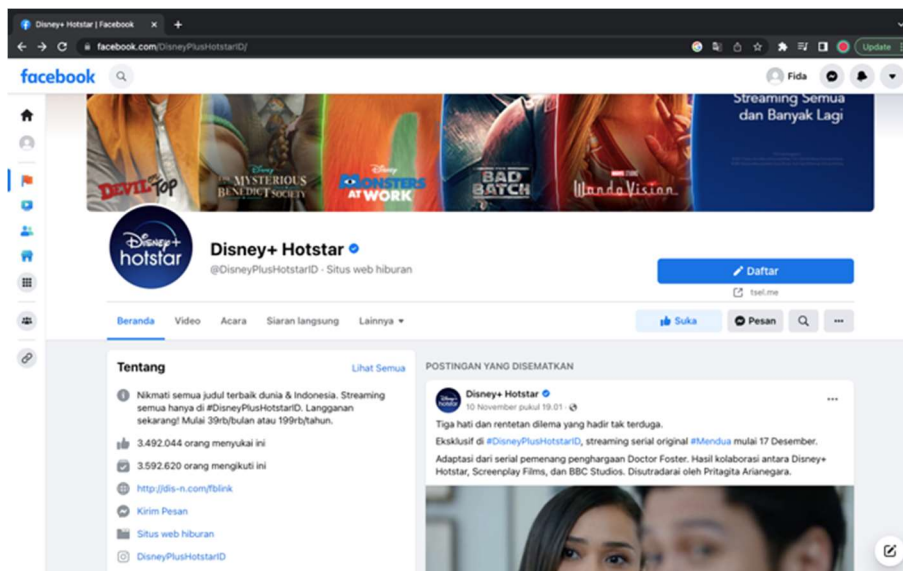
Disney+ Hotstar | Facebook ×

facebook.com/DisneyPlusHotstarID/

Update

facebook

Fida

Streaming Semua dan Banyak Lagi

DEVIL TOP

MYSTERIOUS BENEDICT SOCIETY

MONSTERS AT WORK

BAD BATCH

WandaVision

Disney+ hotstar

Disney+ Hotstar

@DisneyPlusHotstarID · Situs web hiburan

Daftar

tsel.me

Beranda Video Acara Siaran langsung Lainnya

Suka Pesan

Tentang

Lihat Semua

Nikmati semua judul terbaik dunia & Indonesia. Streaming semua hanya di #DisneyPlusHotstarID. Langganan sekarang! Mulai 39rb/bulan atau 199rb/tahun.

3.492.044 orang menyukai ini

3.592.620 orang mengikuti ini

http://dis-n.com/fblink

Kirim Pesan

Situs web hiburan

DisneyPlusHotstarID

POSTINGAN YANG DISEMATKAN

Disney+ Hotstar

10 November pukul 19.01 ·

Tiga hati dan rentetan dilema yang hadir tak terduga.

Eksklusif di #DisneyPlusHotstarID, streaming serial original #Mendua mulai 17 Desember.

Adaptasi dari serial pemenang penghargaan Doctor Foster. Hasil kolaborasi antara Disney+ Hotstar, Screenplay Films, dan BBC Studios. Disutradarai oleh Pritagita Arianegara.